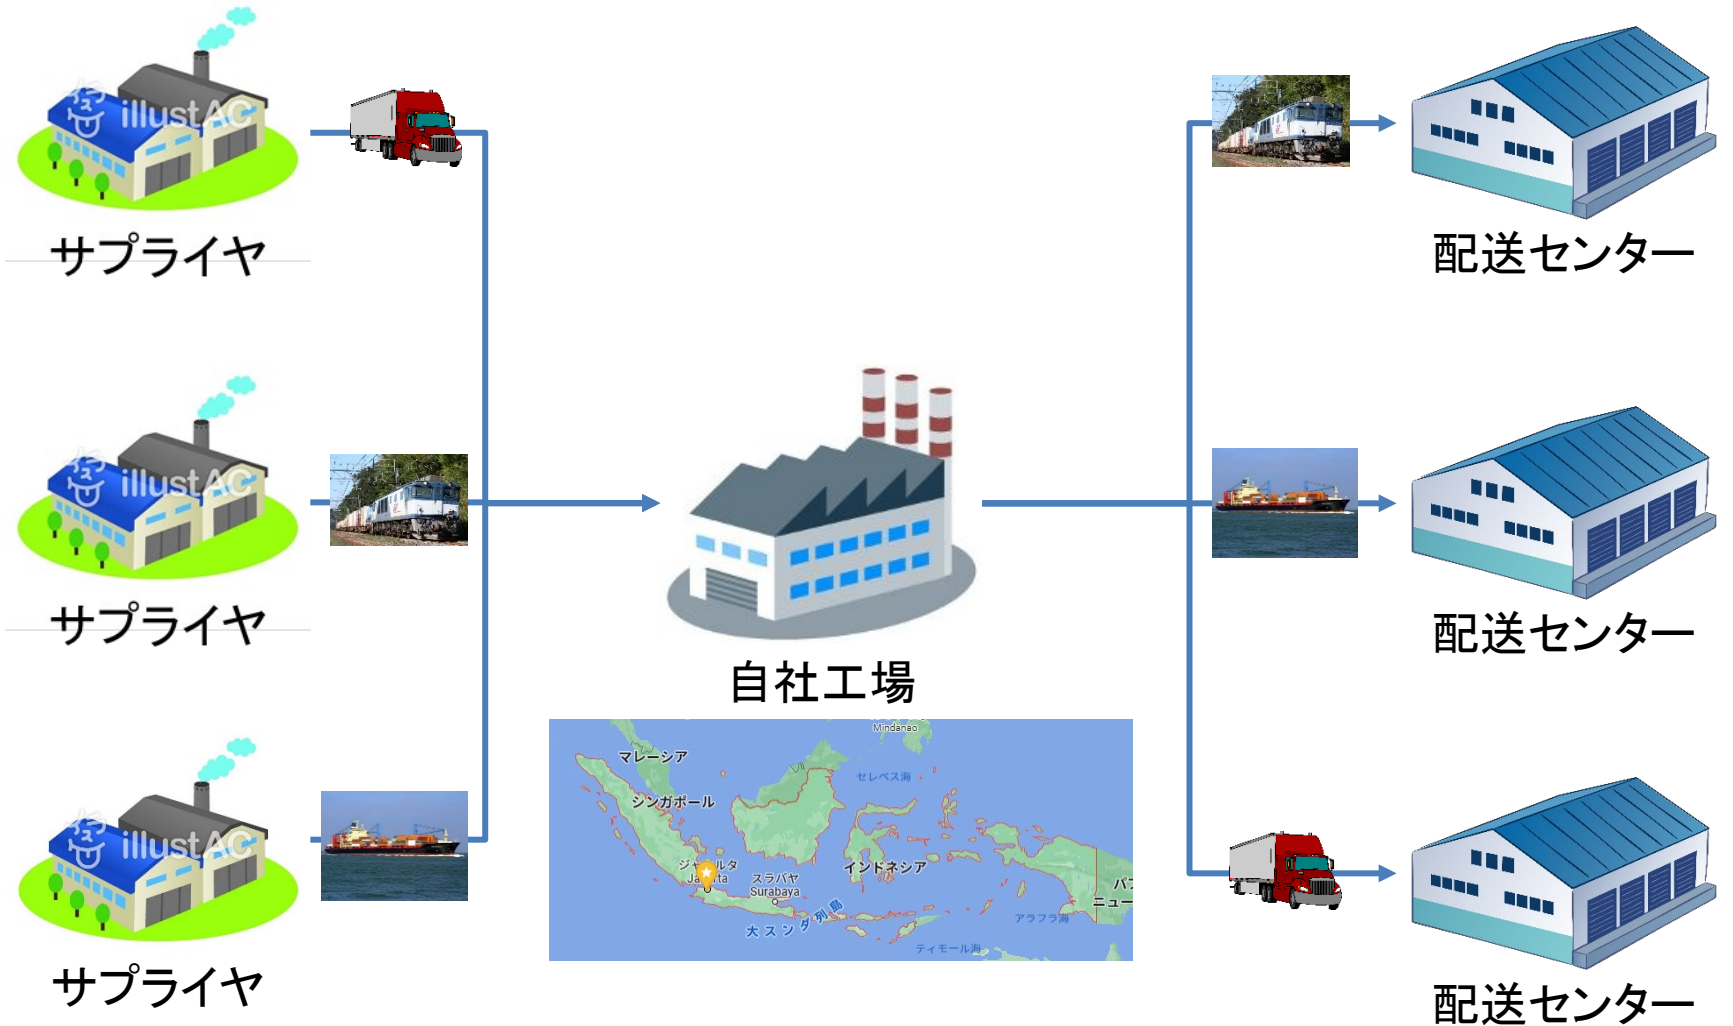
illustAC
サプライヤ

illustAC
サプライヤ

illustAC
サプライヤ

自社工場

Mindanao
マレーシア
セレベス海
シンガポール
インドネシア
ジャカルタ
Jakarta
スラバヤ
Surabaya
パプ
ニュー
アラフラ海
大スンダ列島
ティモール海

配送センター

配送センター

配送センター